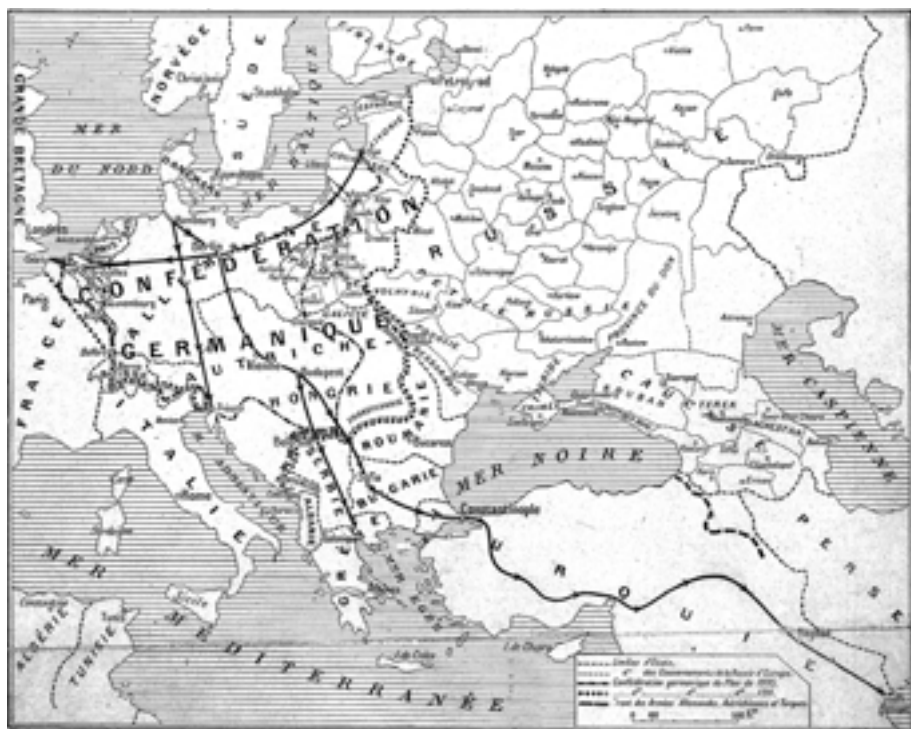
NORVÈGE
SUÈDE
GRANDE BRETAGNE
MER DU NORD
DANEMARK
MER BALTIQUE
FINLANDE
Petrograd
Londres
Paris
CONFÉDÉRATION GERMANIQUE
RUSSIE
FRANCE
AUTRICHE
HONGRIE
ROUMANIE
BULGARIE
SERBIE
ITALIE
MER NOIRE
Constantinople
TURQUIE
PERSE
MER CASPIENNE
CAUCASE
MER MÉDITERRANÉE
ALGÉRIE
TUNISIE
Vienne
Budapest
Limites d'États
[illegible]
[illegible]
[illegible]
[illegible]